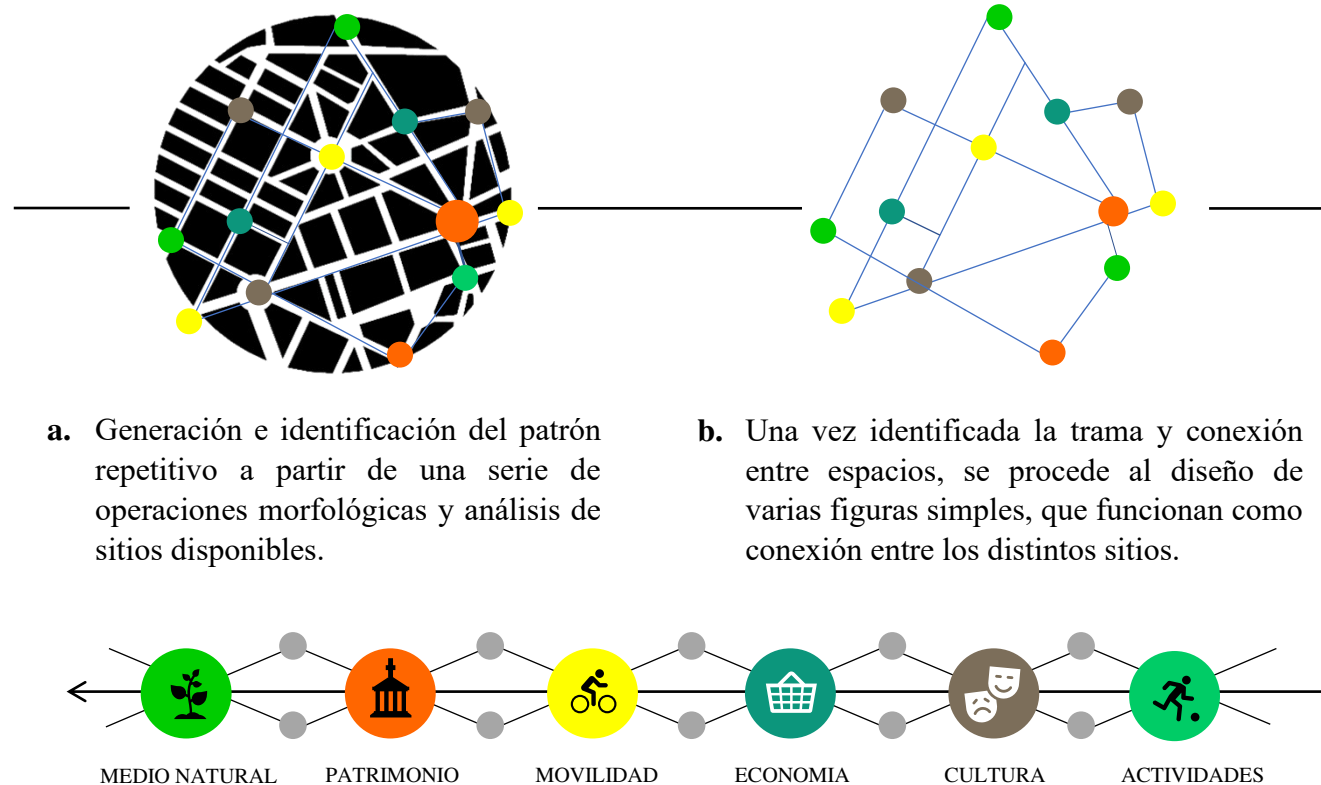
a. Generación e identificación del patrón repetitivo a partir de una serie de operaciones morfológicas y análisis de sitios disponibles.

b. Una vez identificada la trama y conexión entre espacios, se procede al diseño de varias figuras simples, que funcionan como conexión entre los distintos sitios.

MEDIO NATURAL

PATRIMONIO

MOVILIDAD

ECONOMIA

CULTURA

ACTIVIDADES